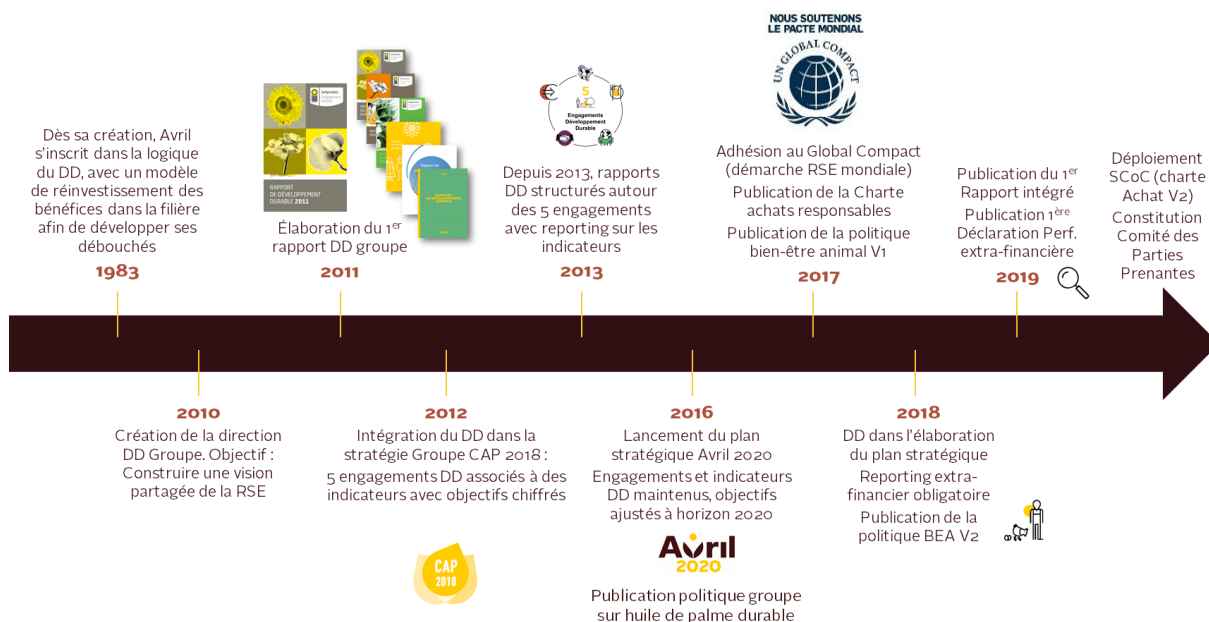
Dès sa création, Avril s'inscrit dans la logique du DD, avec un modèle de réinvestissement des bénéfices dans la filière afin de développer ses débouchés
1983

RAPPORT DE DÉVELOPPEMENT DURABLE 2011

Élaboration du 1$^{er}$ rapport DD groupe
2011

5 Engagements Développement Durable

Depuis 2013, rapports DD structurés autour des 5 engagements avec reporting sur les indicateurs
2013

NOUS SOUTENONS LE PACTE MONDIAL
UN GLOBAL COMPACT

Adhésion au Global Compact (démarche RSE mondiale)
Publication de la Charte achats responsables
Publication de la politique bien-être animal V1
2017

Publication du 1$^{er}$ Rapport intégré
Publication 1$^{ère}$ Déclaration Perf. extra-financière
2019

Déploiement SCoC (charte Achat V2)
Constitution Comité des Parties Prenantes

2010
Création de la direction DD Groupe. Objectif : Construire une vision partagée de la RSE

2012
Intégration du DD dans la stratégie Groupe CAP 2018 :
5 engagements DD associés à des indicateurs avec objectifs chiffrés

CAP 2018

2016
Lancement du plan stratégique Avril 2020
Engagements et indicateurs DD maintenus, objectifs ajustés à horizon 2020

Avril 2020

Publication politique groupe sur huile de palme durable

2018
DD dans l'élaboration du plan stratégique
Reporting extra-financier obligatoire
Publication de la politique BEA V2